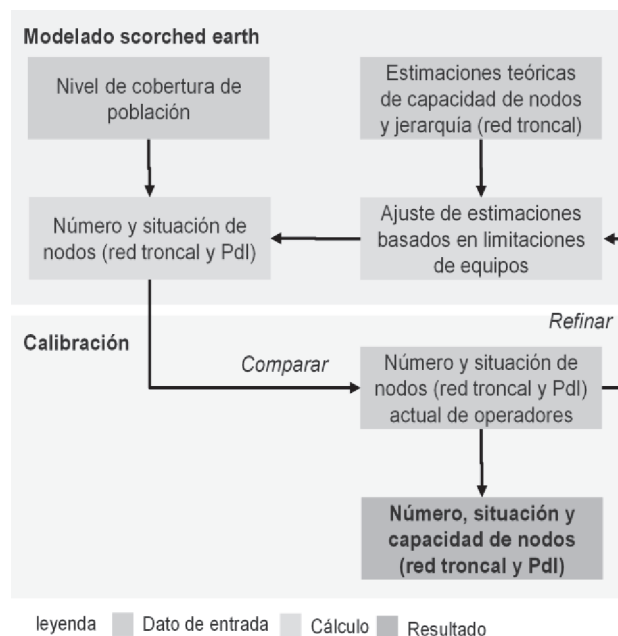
Modelado scorched earth

Nivel de cobertura de población

Estimaciones teóricas de capacidad de nodos y jerarquía (red troncal)

Número y situación de nodos (red troncal y PdI)

Ajuste de estimaciones basados en limitaciones de equipos

Refinar

Calibración

Comparar

Número y situación de nodos (red troncal y PdI) actual de operadores

Número, situación y capacidad de nodos (red troncal y PdI)

leyenda Dato de entrada Cálculo Resultado